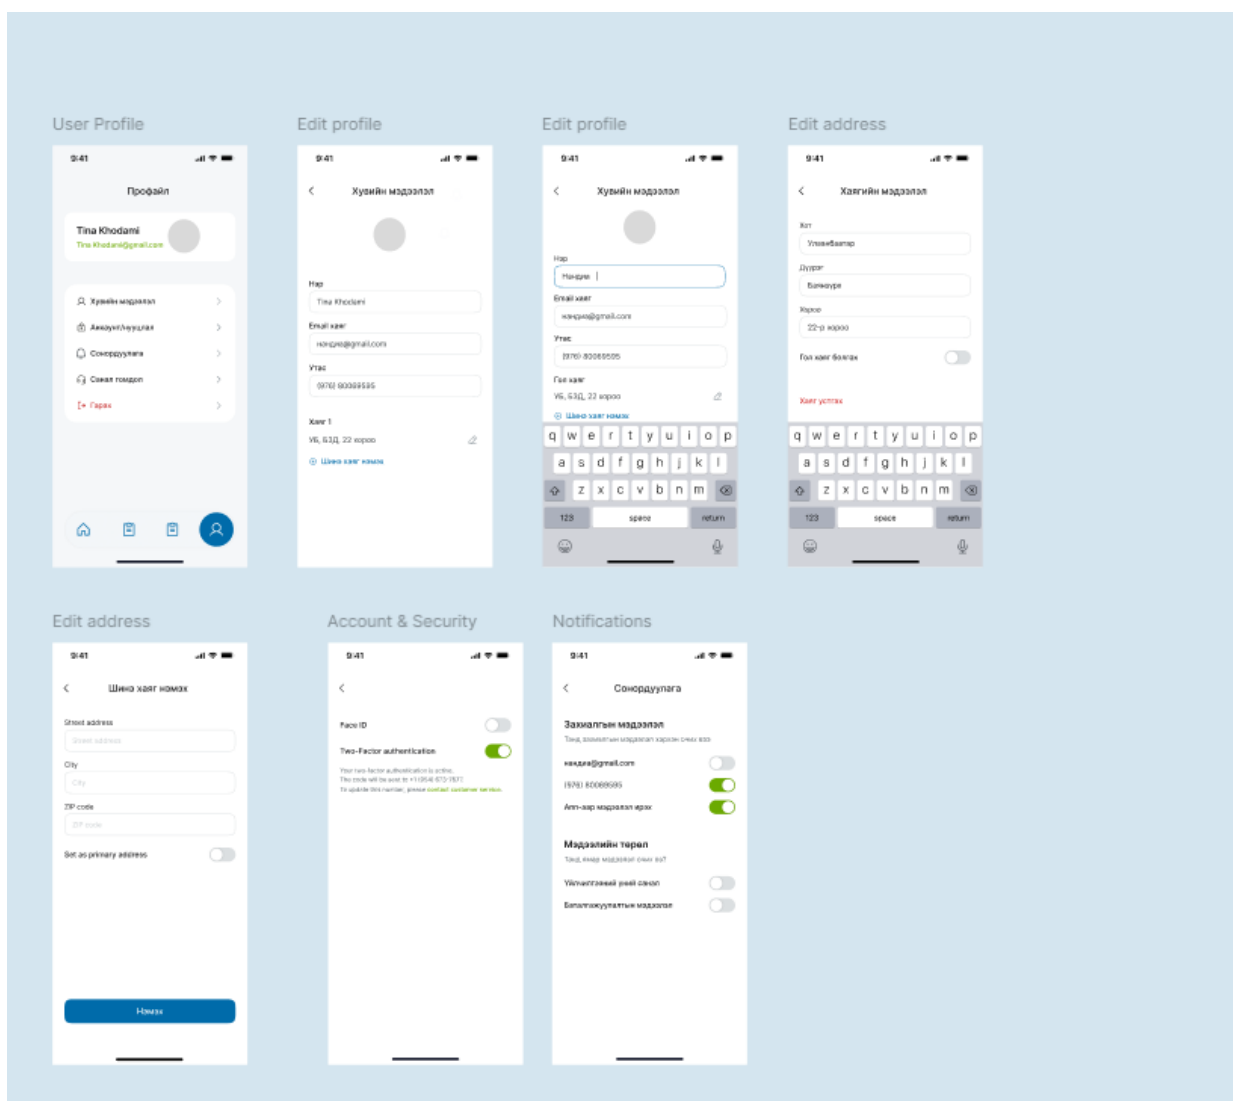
User Profile

9:41

Профайл

Tina Khodami
Tina.Khodami@gmail.com

Хувийн мэдээлэл
Аккаунт/нууцлал
Сонордуулага
Санал хүсэлт
Гарах

Edit profile

9:41

Хувийн мэдээлэл

Нэр
Tina Khodami

Email хаяг
нэндиэ@gmail.com

Утас
(976) 80089595

Хаяг 1
УБ, БЗД, 22 хороо

Шинэ хаяг нэмэх

Edit profile

9:41

Хувийн мэдээлэл

Нэр
Нандиэ

Email хаяг
нандиэ@gmail.com

Утас
(976) 80089595

Гэр хаяг
УБ, БЗД, 22 хороо

Шинэ хаяг нэмэх

q w e r t y u i o p
a s d f g h j k l
z x c v b n m
123 space return

Edit address

9:41

Хаягийн мэдээлэл

Хот
Улаанбаатар

Дүүрэг
Баянзүрх

Хороо
22-р хороо

Гол хаяг болгох

Хаяг устгах

q w e r t y u i o p
a s d f g h j k l
z x c v b n m
123 space return

Edit address

9:41

Шинэ хаяг нэмэх

Street address
Street address

City
City

ZIP code
ZIP code

Set as primary address

Нэмэх

Account & Security

9:41

Face ID

Two-Factor authentication

Your two-factor authentication is active.
The code will be sent to +1 (954) 673-1877.
To update this number, please contact customer service.

Notifications

9:41

Сонордуулага

Захиалгын мэдээлэл
Таны захиалгын мэдээллийг хаанаас авах вэ

нандиэ@gmail.com

(976) 80089595

Апп-аар мэдээлэл ирэх

Мэдээллийн төрөл
Таны ямар мэдээлэл авах вэ?

Үйлчилгээний үнийн санал

Бэлэглэжүүлэлтийн мэдээлэл